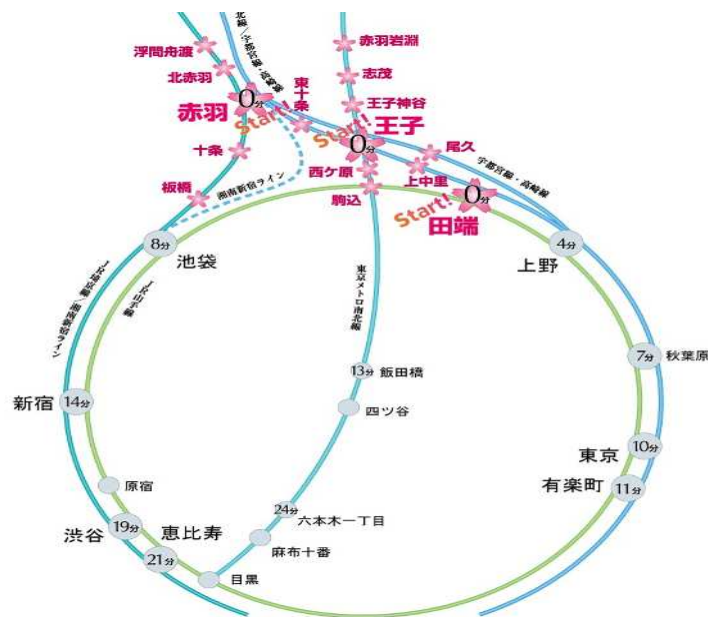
浮間舟渡
北赤羽
赤羽
0分
Start!
十条
板橋
東十条
湘南新宿ライン
埼京線・京浜東北線
赤羽岩淵
志茂
王子神谷
Start!
王子
0分
西ケ原
駒込
尾久
上中里
宇都宮線・高崎線
0分
Start!
田端
8分
池袋
4分
上野
東京メトロ南北線
13分 飯田橋
四ツ谷
7分 秋葉原
新宿
14分
10分
東京
有楽町
11分
原宿
渋谷
19分
恵比寿
21分
24分
六本木一丁目
麻布十番
目黒